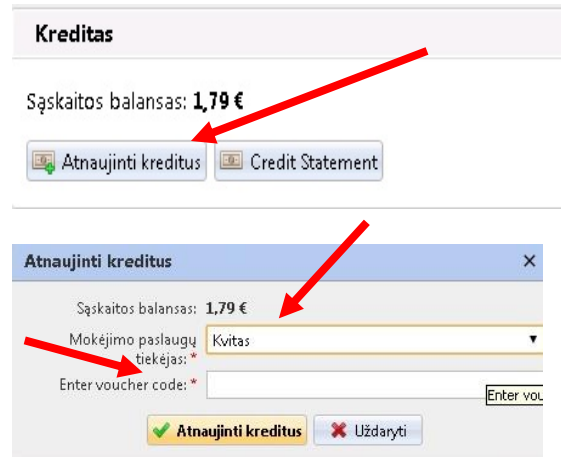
Kreditas

Sąskaitos balansas: **1,79 €**

Atnaujinti kreditus | Credit Statement

Atnaujinti kreditus ×

Sąskaitos balansas: **1,79 €**

Mokėjimo paslaugų tiekėjas: * Kvitas ▼

Enter voucher code: *

Enter vou

Atnaujinti kreditus | Uždaryti